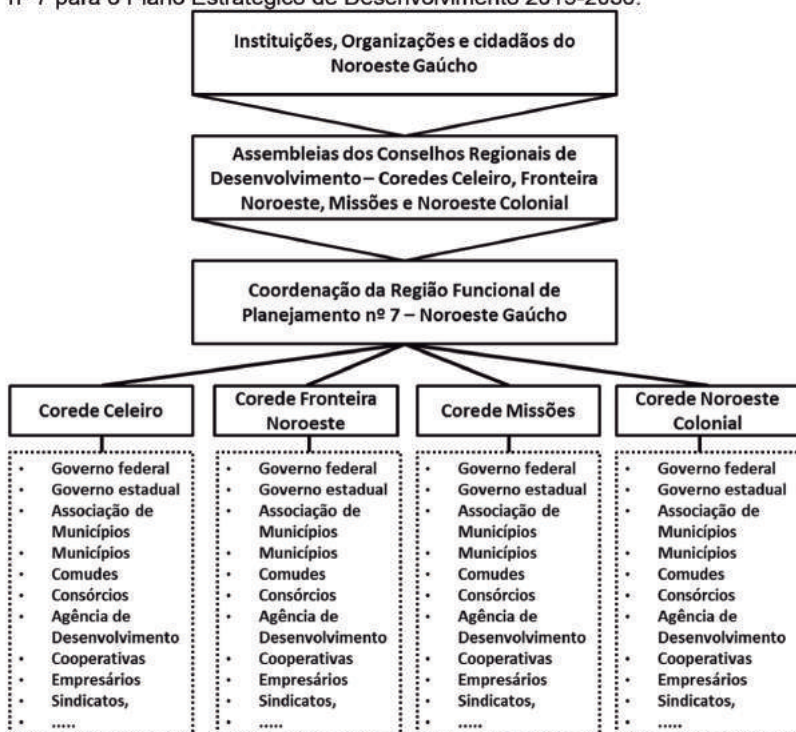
nº 7 para o Plano Estratégico de Desenvolvimento 2015-2030.

Instituições, Organizações e cidadãos do Noroeste Gaúcho

Assembleias dos Conselhos Regionais de Desenvolvimento – Coredes Celeiro, Fronteira Noroeste, Missões e Noroeste Colonial

Coordenação da Região Funcional de Planejamento nº 7 – Noroeste Gaúcho

Corede Celeiro

- Governo federal
- Governo estadual
- Associação de Municípios
- Municípios
- Comudes
- Consórcios
- Agência de Desenvolvimento
- Cooperativas
- Empresários
- Sindicatos,
- .....

Corede Fronteira Noroeste

- Governo federal
- Governo estadual
- Associação de Municípios
- Municípios
- Comudes
- Consórcios
- Agência de Desenvolvimento
- Cooperativas
- Empresários
- Sindicatos,
- .....

Corede Missões

- Governo federal
- Governo estadual
- Associação de Municípios
- Municípios
- Comudes
- Consórcios
- Agência de Desenvolvimento
- Cooperativas
- Empresários
- Sindicatos,
- .....

Corede Noroeste Colonial

- Governo federal
- Governo estadual
- Associação de Municípios
- Municípios
- Comudes
- Consórcios
- Agência de Desenvolvimento
- Cooperativas
- Empresários
- Sindicatos,
- .....